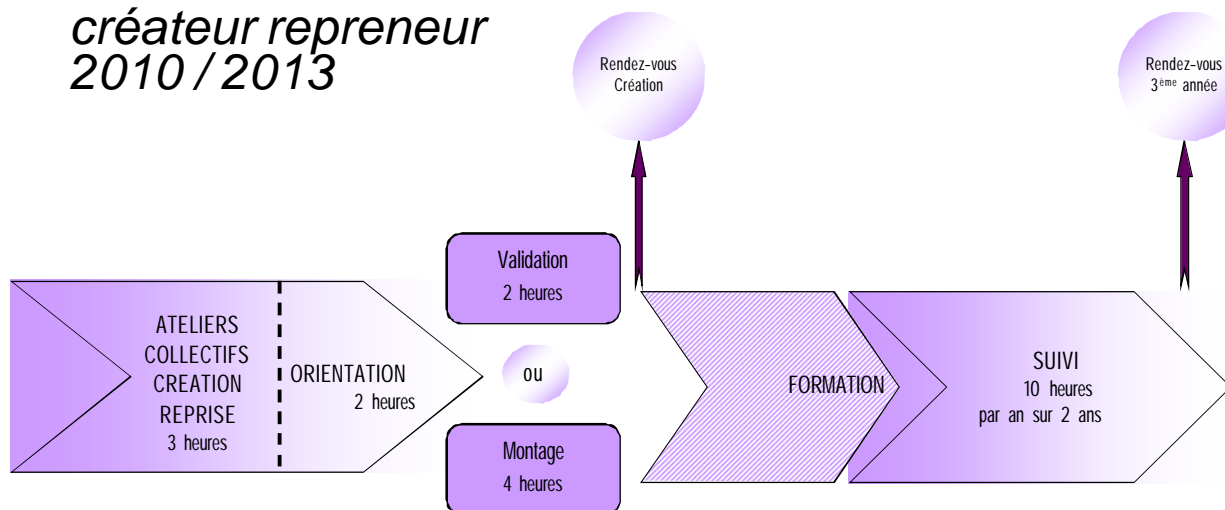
créateur repreneur
2010 / 2013

Rendez-vous
Création

Rendez-vous
3ème année

ATELIERS
COLLECTIFS
CREATION
REPRISE
3 heures

ORIENTATION
2 heures

Validation
2 heures

ou

Montage
4 heures

FORMATION

SUIVI
10 heures
par an sur 2 ans